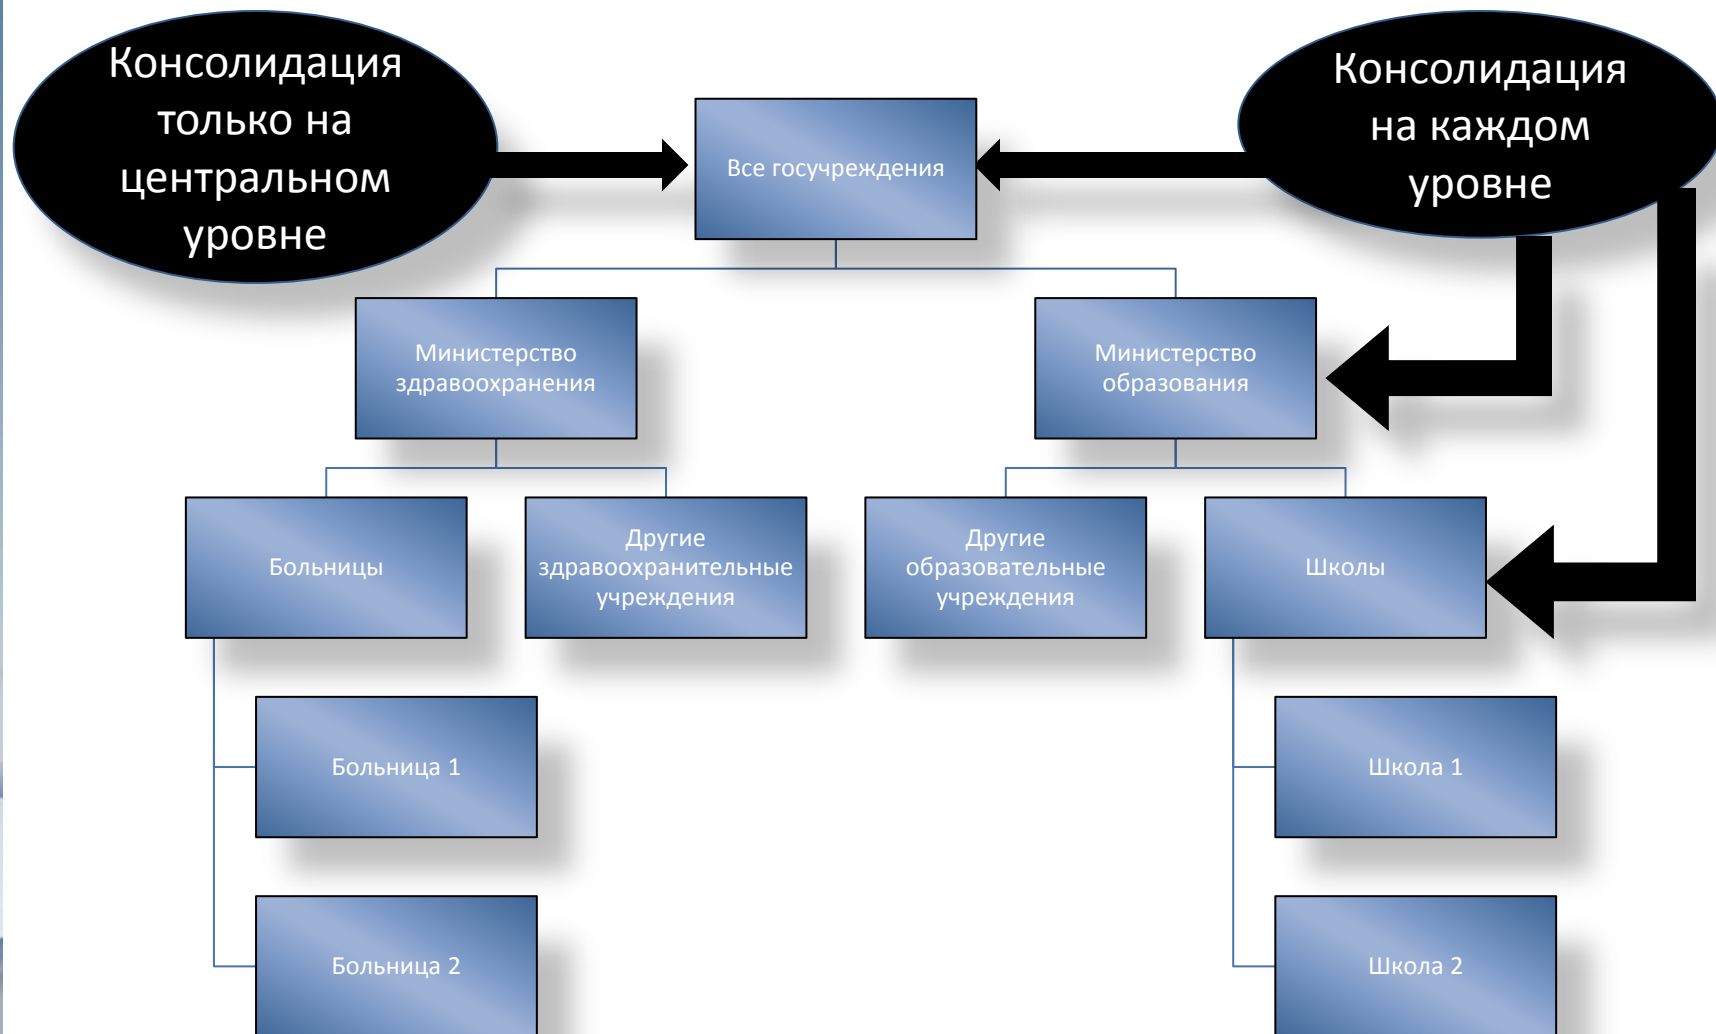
Консолидация только на центральном уровне

Консолидация на каждом уровне

Все госучреждения

Министерство здравоохранения

Министерство образования

Больницы

Другие здравоохранительные учреждения

Другие образовательные учреждения

Школы

Больница 1

Больница 2

Школа 1

Школа 2